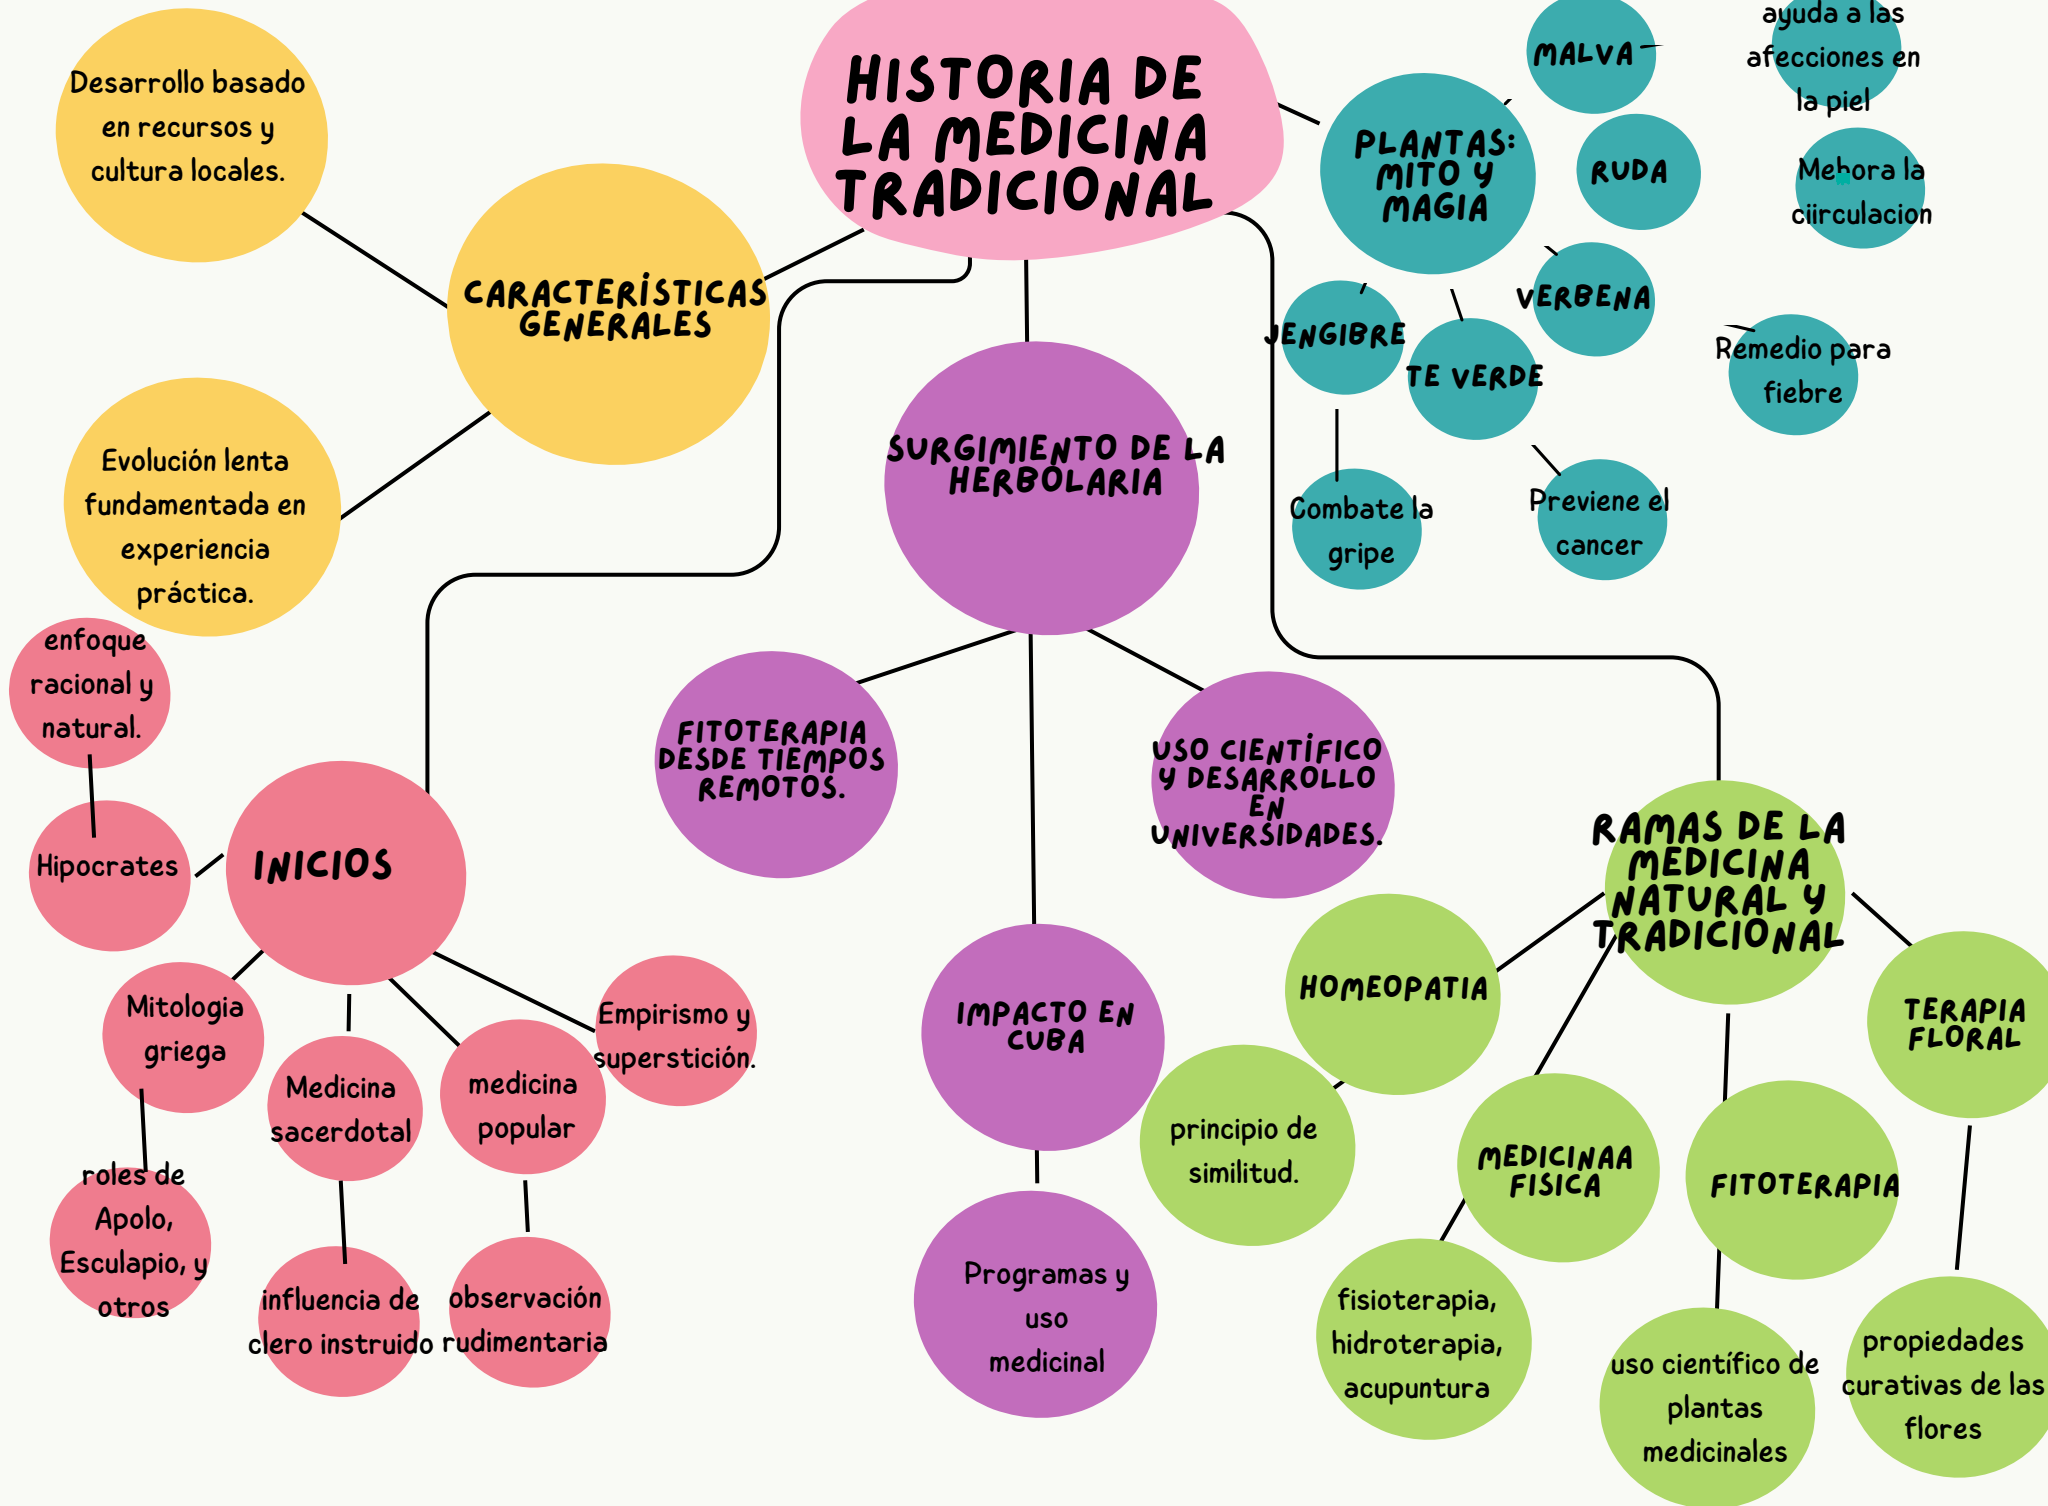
HISTORIA DE LA MEDICINA TRADICIONAL

CARACTERÍSTICAS GENERALES

Desarrollo basado en recursos y cultura locales.

Evolución lenta fundamentada en experiencia práctica.

PLANTAS: MITO Y MAGIA

MALVA

ayuda a las afecciones en la piel

RUDA

Mejora la ciirculacion

VERBENA

Remedio para fiebre

JENGIBRE

Combate la gripe

TE VERDE

Previene el cancer

SURGIMIENTO DE LA HERBOLARIA

FITOTERAPIA DESDE TIEMPOS REMOTOS.

USO CIENTÍFICO Y DESARROLLO EN UNIVERSIDADES.

IMPACTO EN CUBA

Programas y uso medicinal

INICIOS

enfoque racional y natural.

Hipocrates

Mitologia griega

roles de Apolo, Esculapio, y otros

Medicina sacerdotal

influencia de clero instruido

medicina popular

observación rudimentaria

Empirismo y superstición.

RAMAS DE LA MEDICINA NATURAL Y TRADICIONAL

HOMEOPATIA

principio de similitud.

MEDICINAA FISICA

fisioterapia, hidroterapia, acupuntura

FITOTERAPIA

uso científico de plantas medicinales

TERAPIA FLORAL

propiedades curativas de las flores